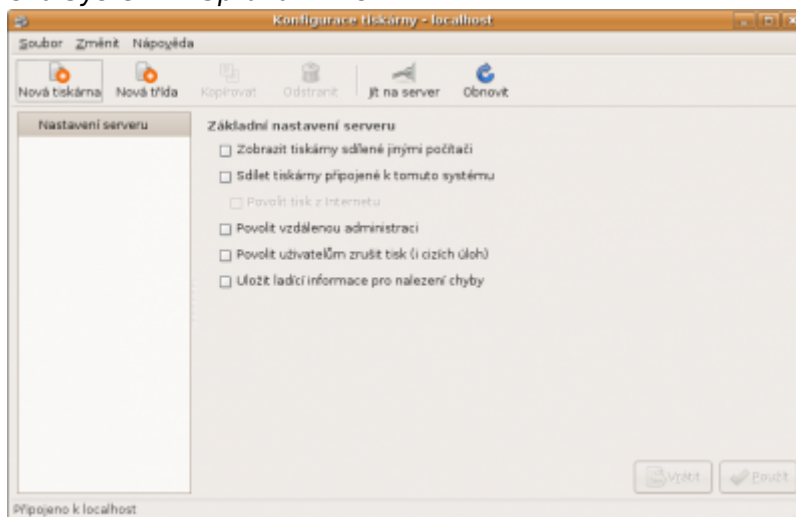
Konfigurace tiskárny - localhost

Soubor Změnit Nápověda

Nová tiskárna Nová třída Kopírovat Odstranit Jít na server Obnovit

Nastavení serveru

Základní nastavení serveru

Zobrazit tiskárny sdílené jinými počítači

Sdílet tiskárny připojené k tomuto systému

Povolit tisk z Internetu

Povolit vzdálenou administraci

Povolit uživatelům zrušit tisk (i cizích úloh)

Uložit ladící informace pro nalezení chyby

Vrátit Použít

Připojeno k localhost